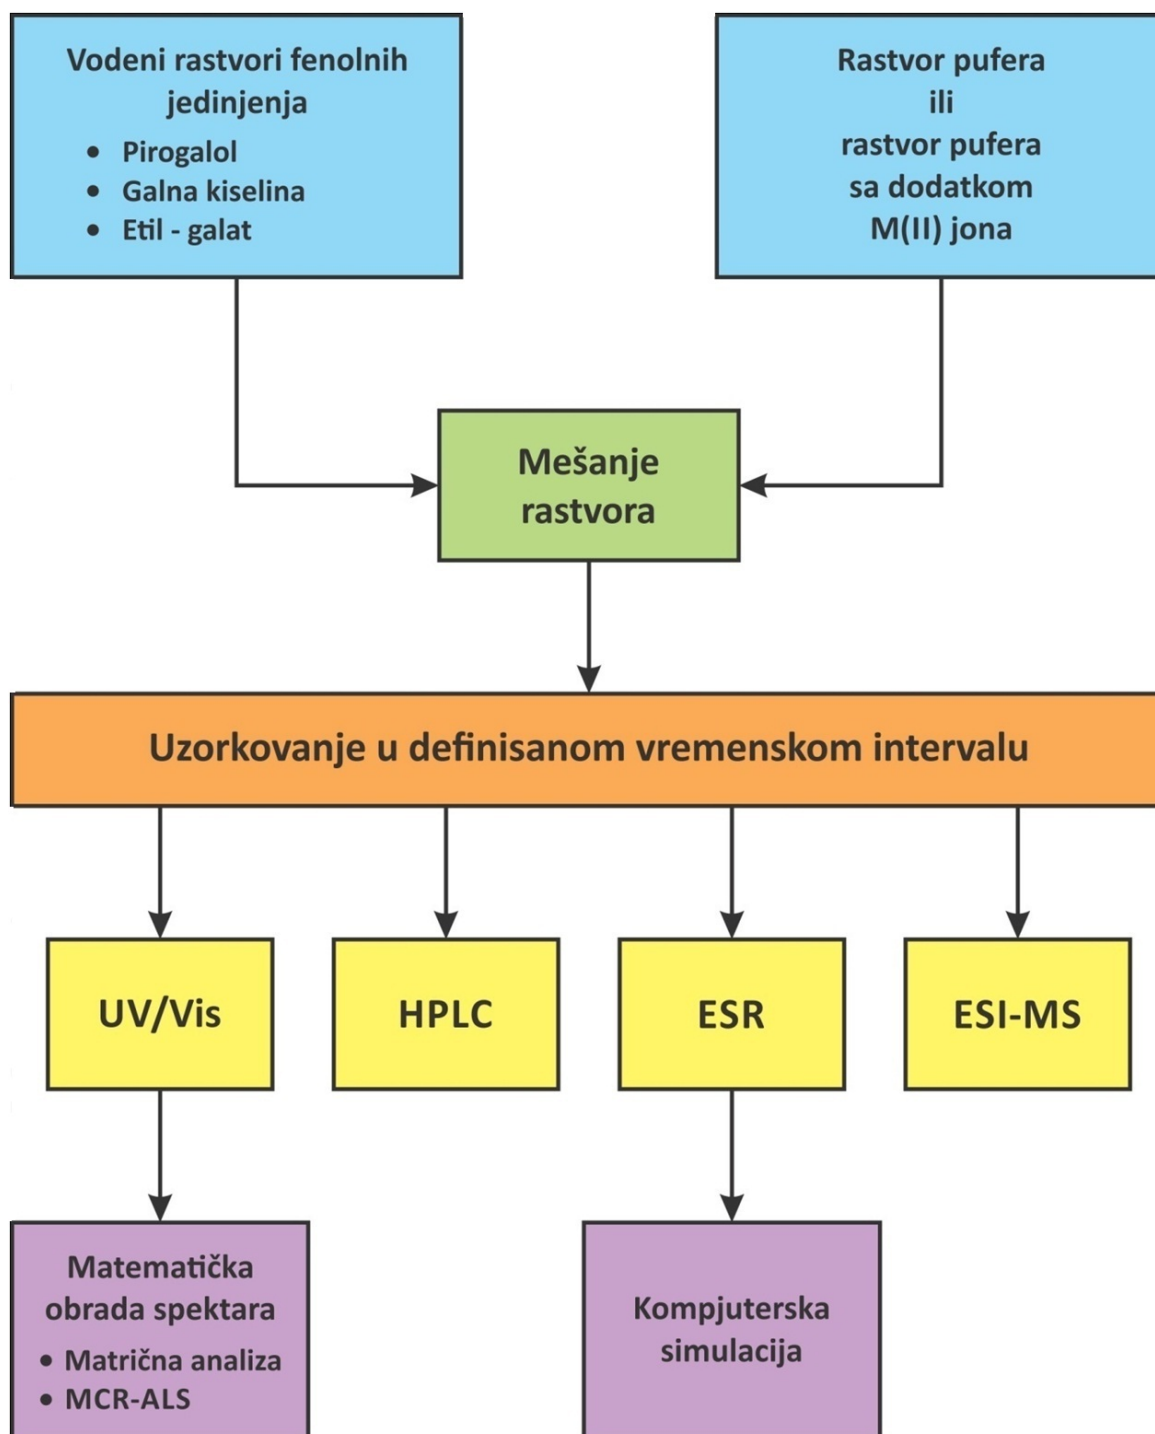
Vodeni rastvori fenolnih jedinjenja
- Pirogalol
- Galna kiselina
- Etil - galat

Rastvor pufera
ili
rastvor pufera
sa dodatkom
M(II) jona

Mešanje rastvora

Uzorkovanje u definisanom vremenskom intervalu

UV/Vis

HPLC

ESR

ESI-MS

Matematička obrada spektara
- Matrična analiza
- MCR-ALS

Kompjuterska simulacija